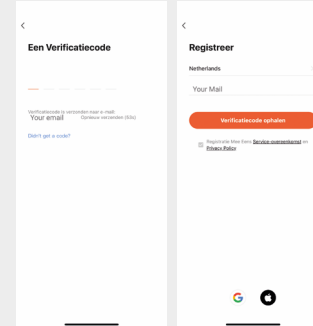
<

Een Verificatiecode

Verificatiecode is verzonden naar e-mail:

Your email

Opnieuw verzenden (60s)

Didn't get a code?

<

Registreer

Netherlands

Your Mail

Verificatiecode ophalen

Registratie Mee Eens Service-overeenkomst en Privacy Policy